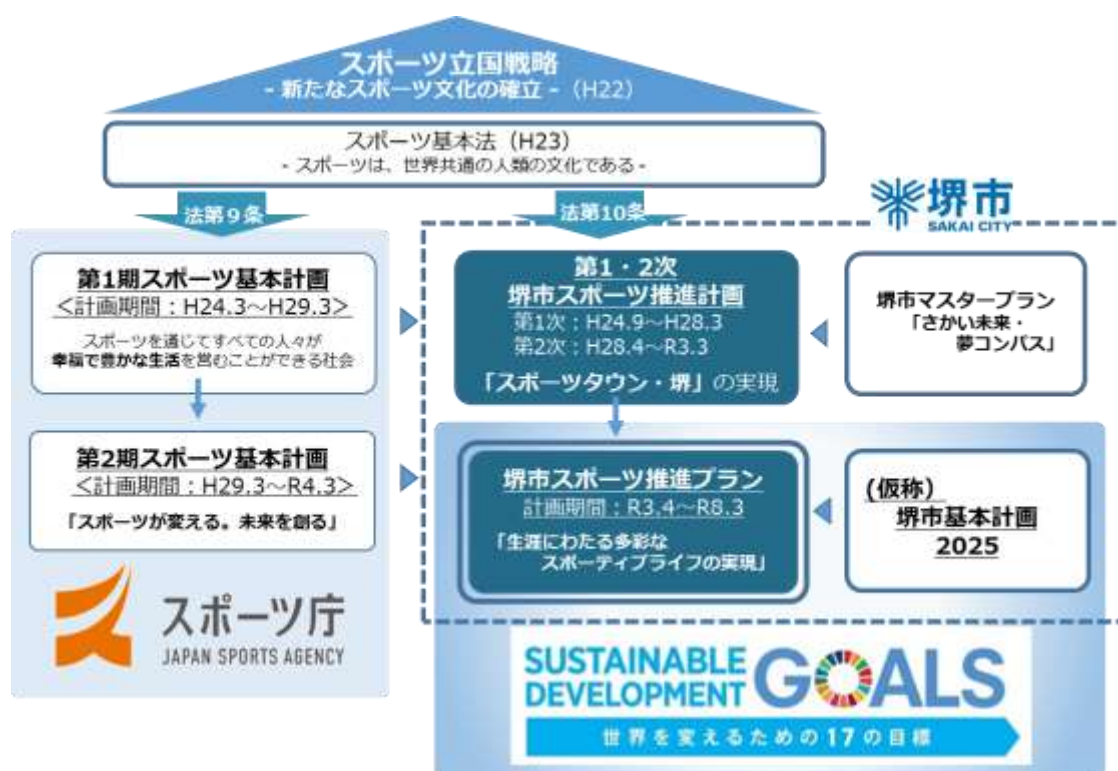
スポーツ立国戦略
- 新たなスポーツ文化の確立 - (H22)

スポーツ基本法 (H23)
- スポーツは、世界共通の人類の文化である -

法第9条

法第10条

堺市
SAKAI CITY

第1期スポーツ基本計画
<計画期間：H24.3～H29.3>
スポーツを通じてすべての人々が幸福で豊かな生活を営むことができる社会

第2期スポーツ基本計画
<計画期間：H29.3～R4.3>
「スポーツが変える。未来を創る」

スポーツ庁
JAPAN SPORTS AGENCY

第1・2次
堺市スポーツ推進計画
第1次：H24.9～H28.3
第2次：H28.4～R3.3
「スポーツタウン・堺」の実現

堺市マスタープラン
「さかい未来・夢コンパス」

堺市スポーツ推進プラン
計画期間：R3.4～R8.3
「生涯にわたる多彩なスポーティブライフの実現」

(仮称)
堺市基本計画
2025

SUSTAINABLE DEVELOPMENT GOALS
世界を変えるための17の目標